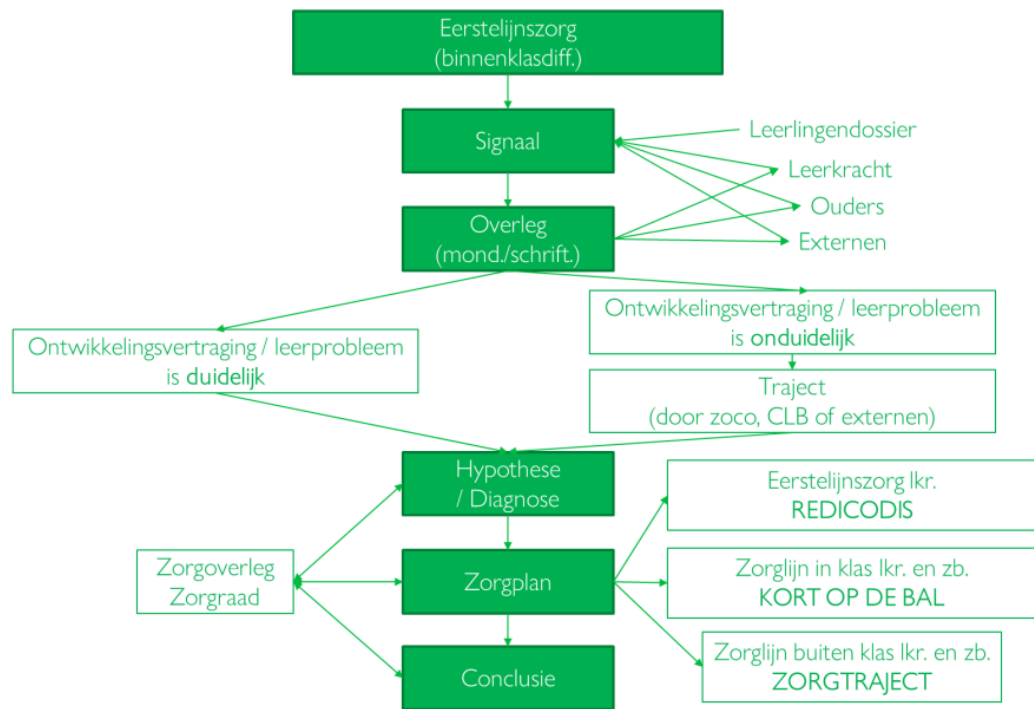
Eerstelijnszorg
(binnenklasdiff.)

Signaal

Leerlingendossier

Leerkracht

Ouders

Externen

Overleg
(mond./schrift.)

Ontwikkelingsvertraging / leerprobleem is duidelijk

Ontwikkelingsvertraging / leerprobleem is onduidelijk

Traject
(door zoco, CLB of externen)

Hypothese
/ Diagnose

Zorgoverleg
Zorgraad

Zorgplan

Conclusie

Eerstelijnszorg lkr.
REDICODIS

Zorglijn in klas lkr. en zb.
KORT OP DE BAL

Zorglijn buiten klas lkr. en zb.
ZORGTRAJECT